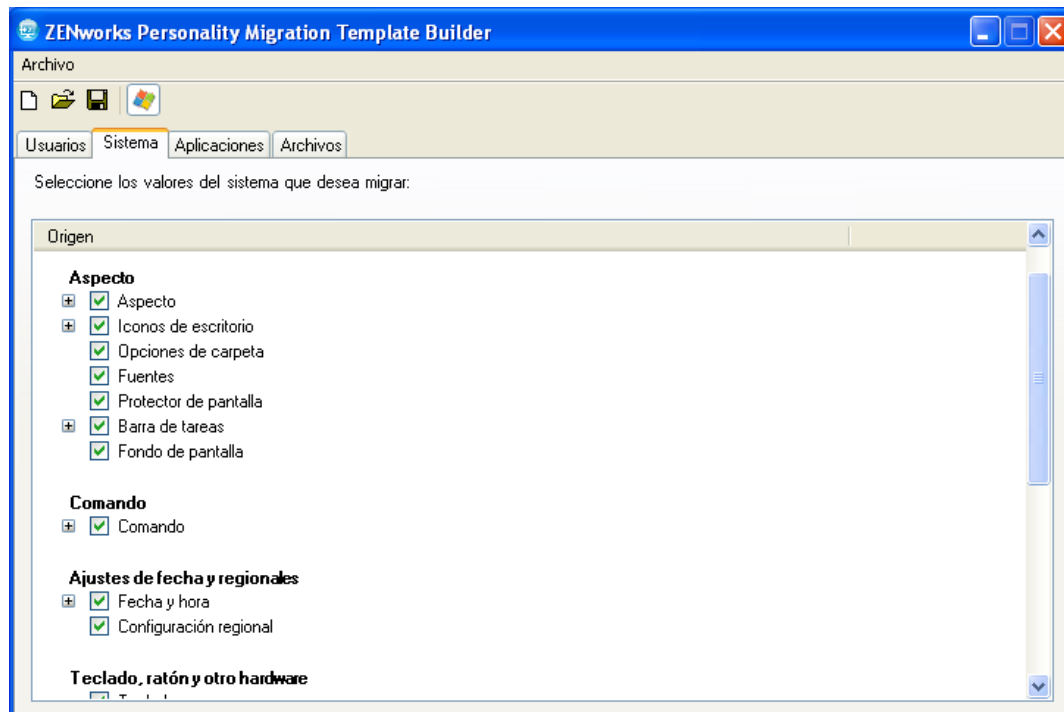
ZENworks Personality Migration Template Builder

Archivo

Usuarios | Sistema | Aplicaciones | Archivos

Seleccione los valores del sistema que desea migrar:

Origen

**Aspecto**
Aspecto
Iconos de escritorio
Opciones de carpeta
Fuentes
Protector de pantalla
Barra de tareas
Fondo de pantalla

**Comando**
Comando

**Ajustes de fecha y regionales**
Fecha y hora
Configuración regional

**Teclado, ratón y otro hardware**
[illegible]